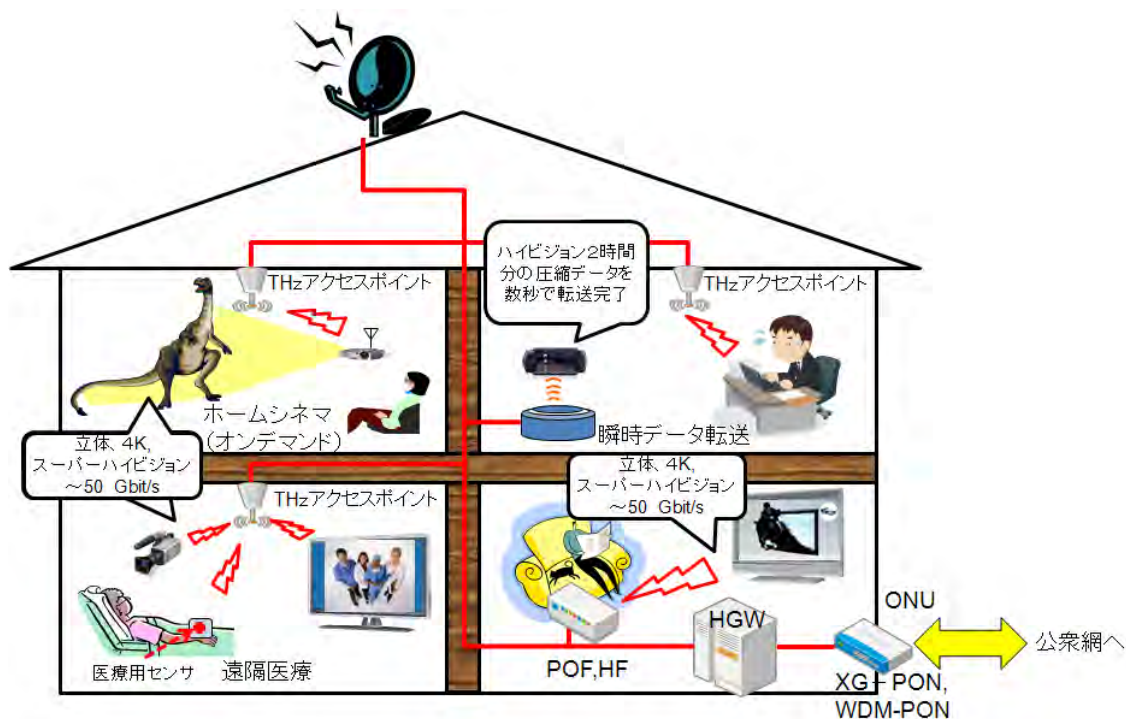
THzアクセスポイント

ハイビジョン2時間分の圧縮データを数秒で転送完了

THzアクセスポイント

ホームシネマ（オンデマンド）

瞬時データ転送

立体, 4K, スーパーハイビジョン ～50 Gbit/s

立体, 4K, スーパーハイビジョン ～50 Gbit/s

THzアクセスポイント

医療用センサ

遠隔医療

POF,HF

HGW

ONU

公衆網へ

XG－PON, WDM-PON